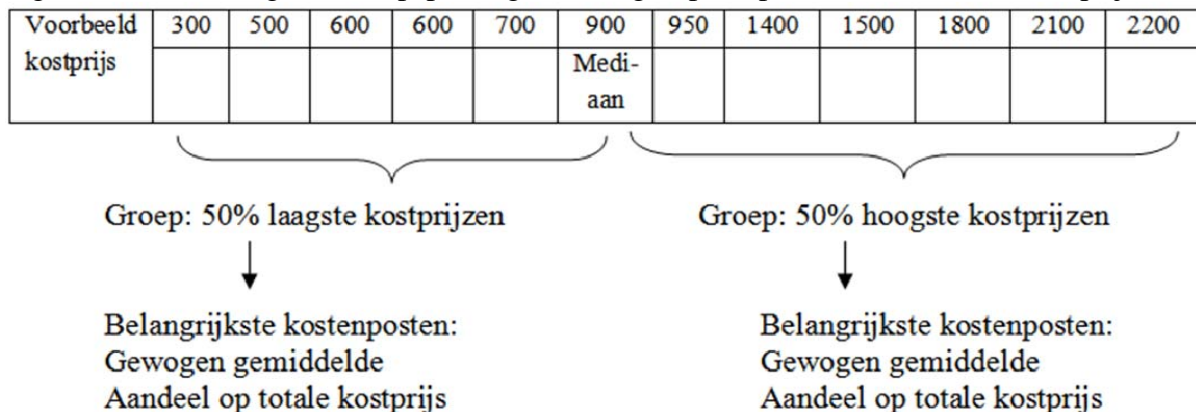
| Voorbeeld kostprijs | 300 | 500 | 600 | 600 | 700 | 900 | 950 | 1400 | 1500 | 1800 | 2100 | 2200 |
|---|---|---|---|---|---|---|---|---|---|---|---|---|
| | | | | | | Mediaan | | | | | | |

Groep: 50% laagste kostprijzen

Belangrijkste kostenposten:
Gewogen gemiddelde
Aandeel op totale kostprijs

Groep: 50% hoogste kostprijzen

Belangrijkste kostenposten:
Gewogen gemiddelde
Aandeel op totale kostprijs